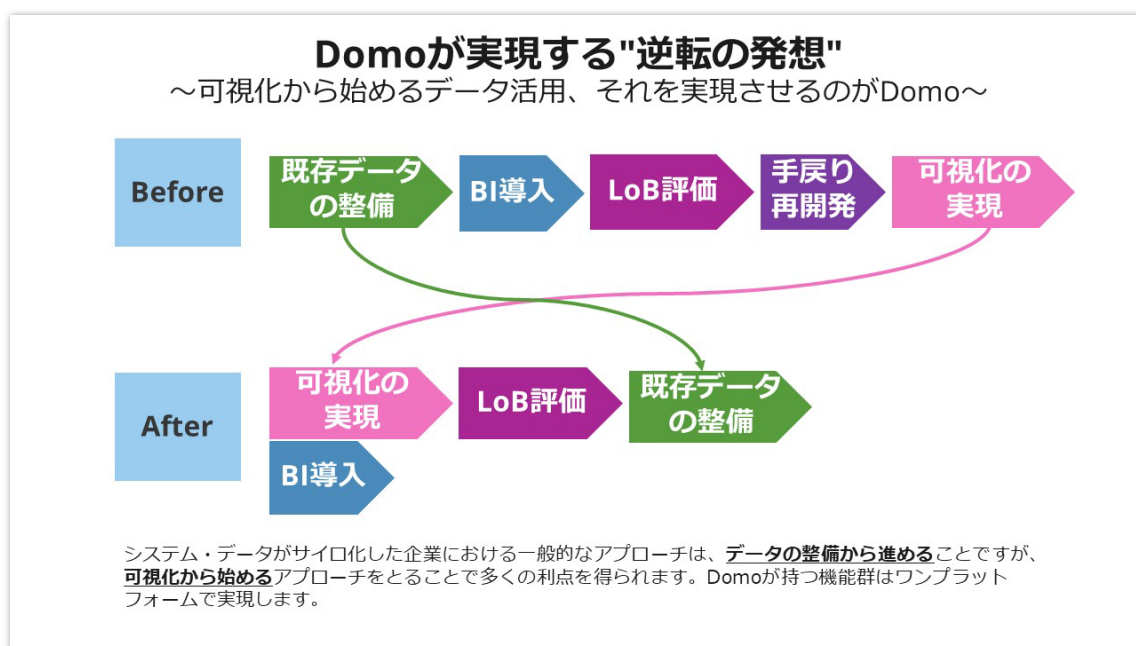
Domoが実現する"逆転の発想"
～可視化から始めるデータ活用、それを実現させるのがDomo～

Before

既存データの整備

BI導入

LoB評価

手戻り再開発

可視化の実現

After

可視化の実現

LoB評価

既存データの整備

BI導入

システム・データがサイロ化した企業における一般的なアプローチは、データの整備から進めることですが、可視化から始めるアプローチをとることで多くの利点を得られます。Domoが持つ機能群はワンプラットフォームで実現します。